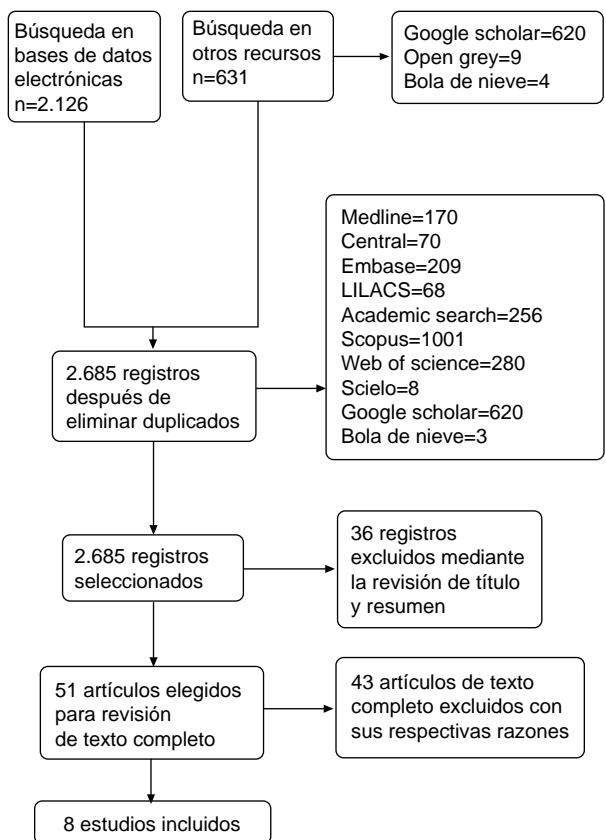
Búsqueda en bases de datos electrónicas n=2.126

Búsqueda en otros recursos n=631

Google scholar=620
Open grey=9
Bola de nieve=4

Medline=170
Central=70
Embase=209
LILACS=68
Academic search=256
Scopus=1001
Web of science=280
Scielo=8
Google scholar=620
Bola de nieve=3

2.685 registros después de eliminar duplicados

2.685 registros seleccionados

36 registros excluidos mediante la revisión de título y resumen

51 artículos elegidos para revisión de texto completo

43 artículos de texto completo excluidos con sus respectivas razones

8 estudios incluidos